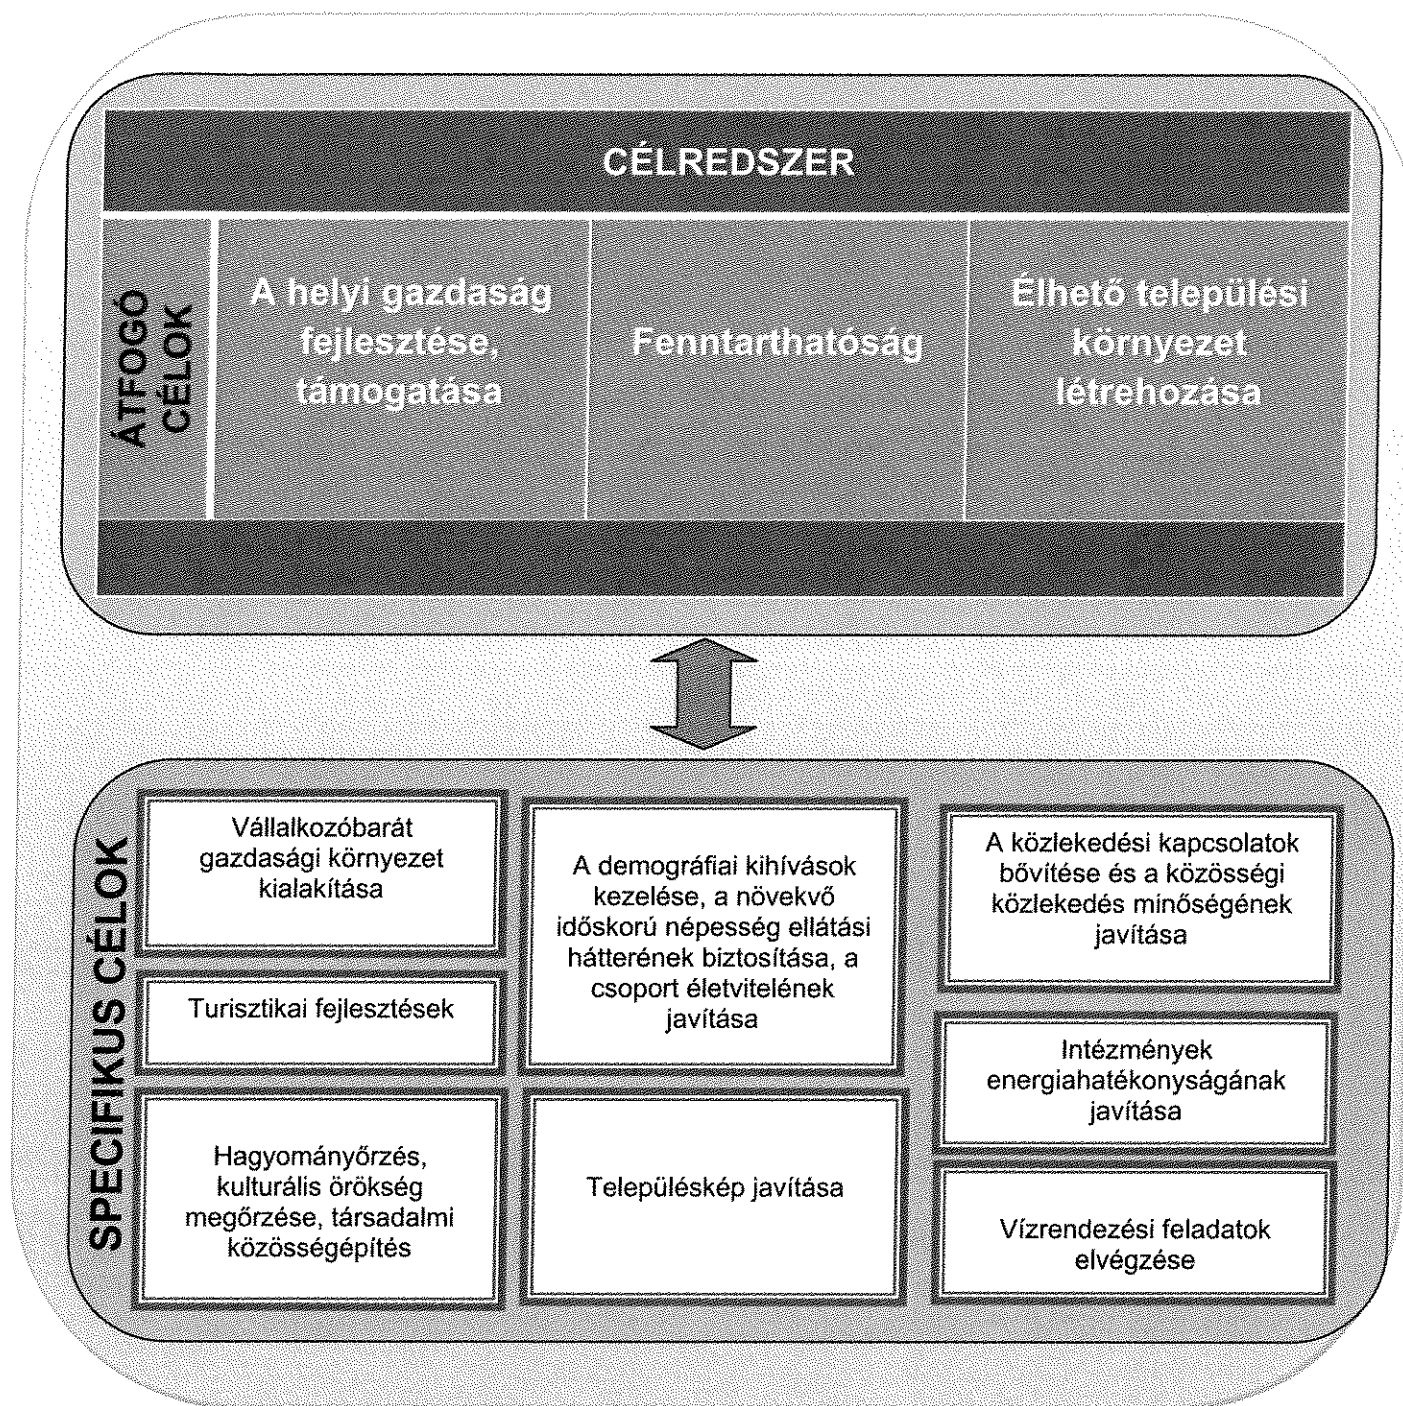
CÉLREDSZER

ÁTFOGÓ CÉLOK

A helyi gazdaság fejlesztése, támogatása

Fenntarthatóság

Élhető települési környezet létrehozása

SPECIFIKUS CÉLOK

Vállalkozóbarát gazdasági környezet kialakítása

Turisztikai fejlesztések

Hagyományőrzés, kulturális örökség megőrzése, társadalmi közösségépítés

A demográfiai kihívások kezelése, a növekvő időskorú népesség ellátási hátterének biztosítása, a csoport életvitelének javítása

Településkép javítása

A közlekedési kapcsolatok bővítése és a közösségi közlekedés minőségének javítása

Intézmények energiahatékonyságának javítása

Vízrendezési feladatok elvégzése